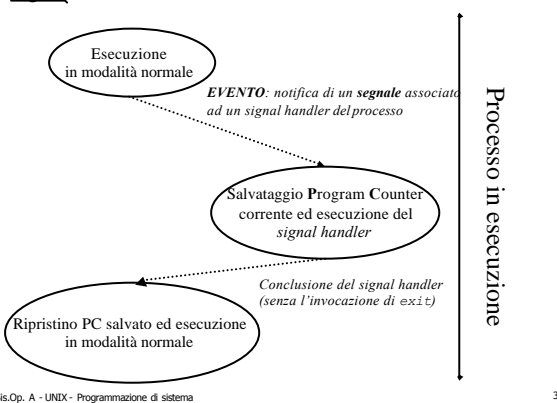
Esecuzione in modalità normale

EVENTO: notifica di un segnale associato ad un signal handler del processo

Salvataggio Program Counter corrente ed esecuzione del signal handler

Conclusione del signal handler (senza l'invocazione di exit)

Ripristino PC salvato ed esecuzione in modalità normale

Processo in esecuzione

is.Op. A - UNIX - Programmazione di sistema

3